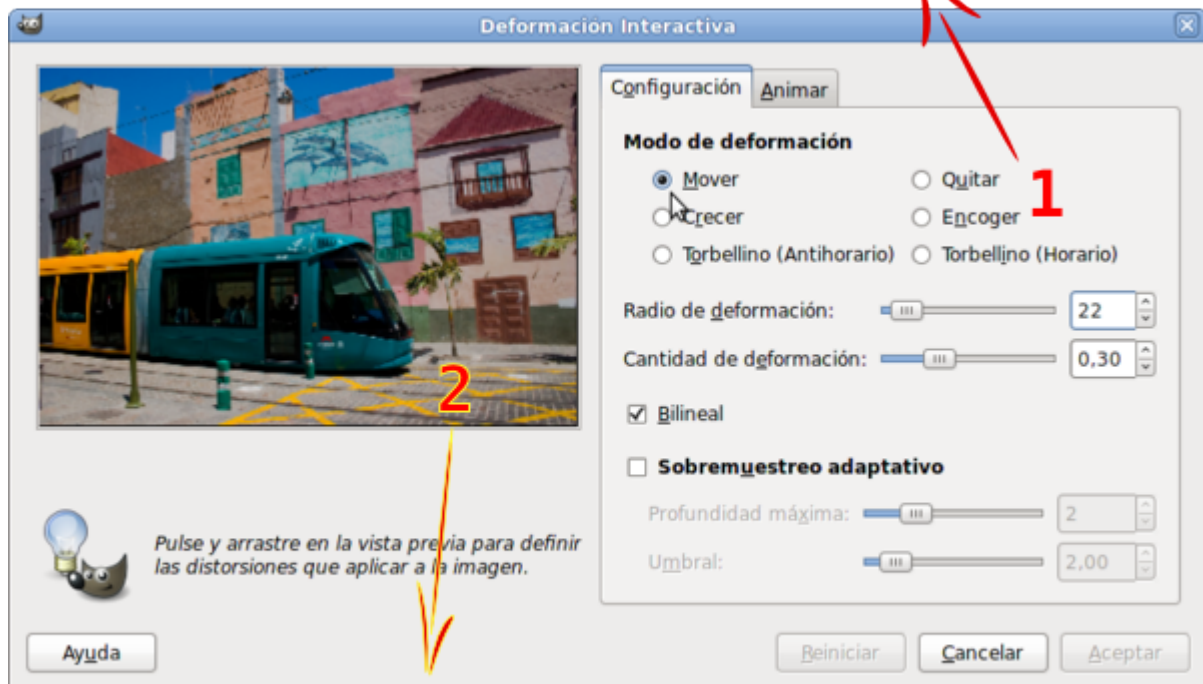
Deformación Interactiva

Configuración
Animar

Modo de deformación
Mover
Quitar
1
Crecer
Encoger
Torbellino (Antihorario)
Torbellino (Horario)

Radio de deformación: 22
Cantidad de deformación: 0,30

Bilineal

Sobremuestreo adaptativo
Profundidad máxima: 2
Umbral: 2,00

2

Pulse y arrastre en la vista previa para definir las distorsiones que aplicar a la imagen.

Ayuda
Reiniciar
Cancelar
Aceptar